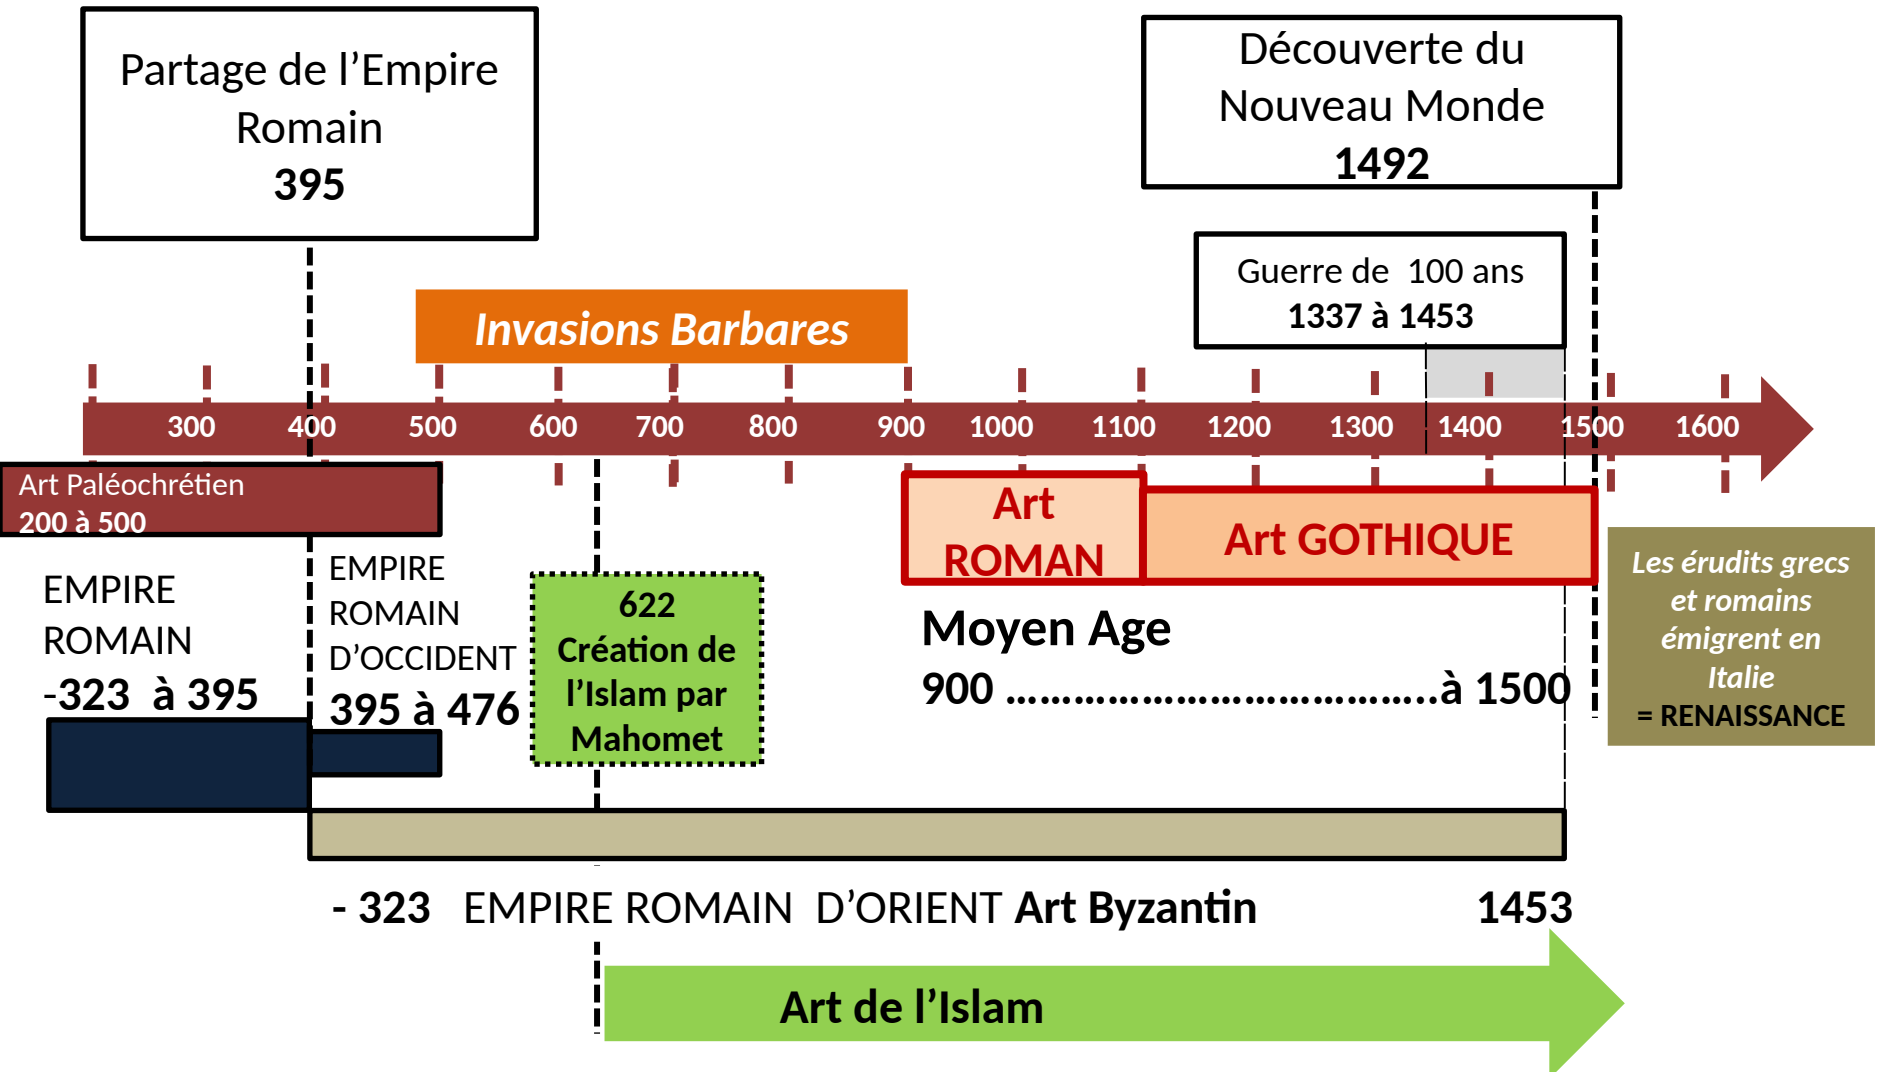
Partage de l'Empire Romain
395

Découverte du Nouveau Monde
1492

Guerre de 100 ans
1337 à 1453

Invasions Barbares

300 400 500 600 700 800 900 1000 1100 1200 1300 1400 1500 1600

Art Paléochrétien
200 à 500

Art ROMAN

Art GOTHIQUE

Les érudits grecs et romains émigrent en Italie
= RENAISSANCE

EMPIRE ROMAIN
-323 à 395

EMPIRE ROMAIN D'OCCIDENT
395 à 476

622
Création de l'Islam par Mahomet

Moyen Age
900 ……………………………….à 1500

- 323 EMPIRE ROMAIN D'ORIENT Art Byzantin 1453

Art de l'Islam